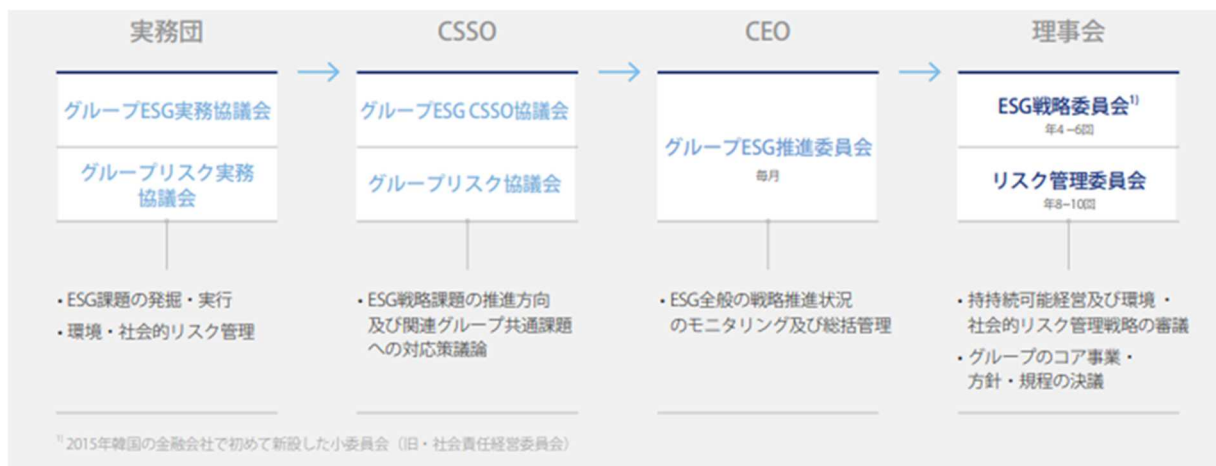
実務団

グループESG実務協議会

グループリスク実務協議会

• ESG課題の発掘・実行
• 環境・社会的リスク管理

CSSO

グループESG CSSO協議会

グループリスク協議会

• ESG戦略課題の推進方向及び関連グループ共通課題への対応策議論

CEO

グループESG推進委員会
毎月

• ESG全般の戦略推進状況のモニタリング及び総括管理

理事会

ESG戦略委員会$^{1)}$
年4–6回

リスク管理委員会
年8–10回

• 持持続可能経営及び環境・社会的リスク管理戦略の審議
• グループのコア事業・方針・規程の決議

$^{1)}$ 2015年韓国の金融会社で初めて新設した小委員会（旧・社会責任経営委員会）